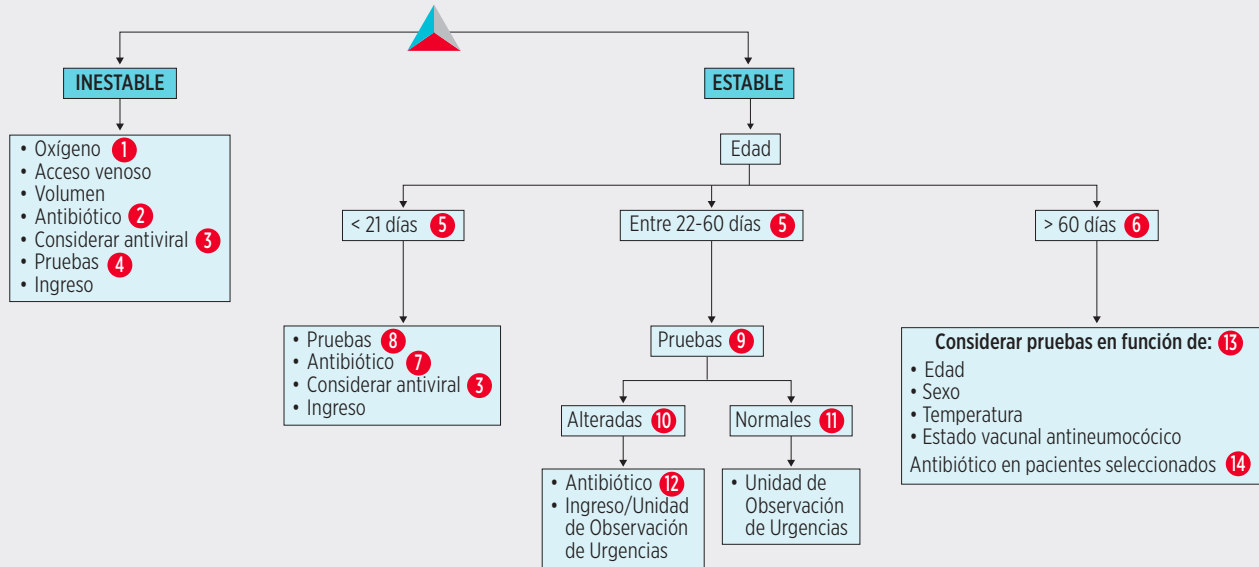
INESTABLE

• Oxígeno 1
• Acceso venoso
• Volumen
• Antibiótico 2
• Considerar antiviral 3
• Pruebas 4
• Ingreso

ESTABLE

Edad

< 21 días 5

• Pruebas 8
• Antibiótico 7
• Considerar antiviral 3
• Ingreso

Entre 22-60 días 5

Pruebas 9

Alteradas 10

• Antibiótico 12
• Ingreso/Unidad de Observación de Urgencias

Normales 11

• Unidad de Observación de Urgencias

> 60 días 6

Considerar pruebas en función de: 13
• Edad
• Sexo
• Temperatura
• Estado vacunal antineumocócico
Antibiótico en pacientes seleccionados 14